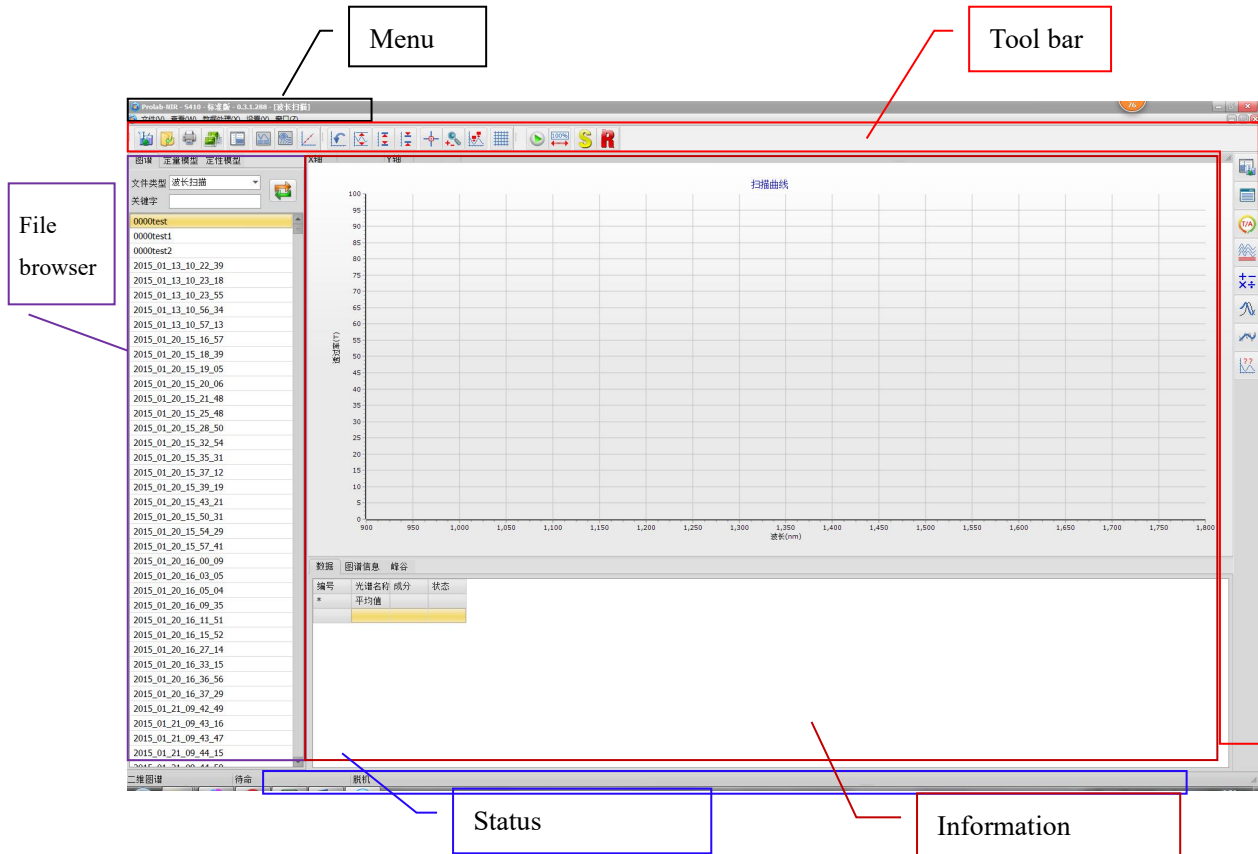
Menu

Tool bar

Prolab-NIR - 5410 - 标准版 - 0.3.1.288 - [波长扫描]

文件(F) 查看(W) 数据处理(X) 设置(S) 窗口(Z)

File browser

图谱 定量模型 定性模型

文件类型 波长扫描

关键字

0000test
0000test1
0000test2
2015_01_13_10_22_39
2015_01_13_10_23_18
2015_01_13_10_23_55
2015_01_13_10_56_34
2015_01_13_10_57_13
2015_01_20_15_16_57
2015_01_20_15_18_39
2015_01_20_15_19_05
2015_01_20_15_20_06
2015_01_20_15_21_48
2015_01_20_15_25_48
2015_01_20_15_28_50
2015_01_20_15_32_54
2015_01_20_15_35_31
2015_01_20_15_37_12
2015_01_20_15_39_19
2015_01_20_15_43_21
2015_01_20_15_50_31
2015_01_20_15_54_29
2015_01_20_15_57_41
2015_01_20_16_00_09
2015_01_20_16_03_05
2015_01_20_16_05_04
2015_01_20_16_09_35
2015_01_20_16_11_51
2015_01_20_16_15_52
2015_01_20_16_27_14
2015_01_20_16_33_15
2015_01_20_16_36_56
2015_01_20_16_37_29
2015_01_21_09_42_49
2015_01_21_09_43_16
2015_01_21_09_43_47
2015_01_21_09_44_15

X轴 Y轴

扫描曲线

透过率(T)

100 95 90 85 80 75 70 65 60 55 50 45 40 35 30 25 20 15 10 5 0

900 950 1,000 1,050 1,100 1,150 1,200 1,250 1,300 1,350 1,400 1,450 1,500 1,550 1,600 1,650 1,700 1,750 1,800

波长(nm)

数据 图谱信息 峰谷

| 编号 | 光谱名称 | 成分 | 状态 |
|---|---|---|---|
| * | 平均值 | | |
| | | | |

二维图谱 待命 脱机

Status

Information